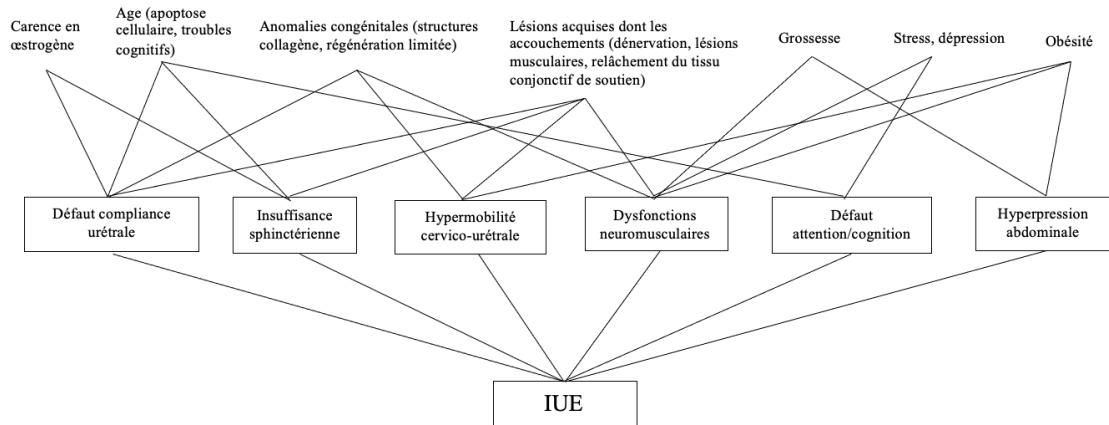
Carence en œstrogène

Age (apoptose cellulaire, troubles cognitifs)

Anomalies congénitales (structures collagène, régénération limitée)

Lésions acquises dont les accouchements (dénervation, lésions musculaires, relâchement du tissu conjonctif de soutien)

Grossesse

Stress, dépression

Obésité

Défaut compliance urétrale

Insuffisance sphinctérienne

Hypermobilité cervico-urétrale

Dysfonctions neuromusculaires

Défaut attention/cognition

Hyperpression abdominale

IUE